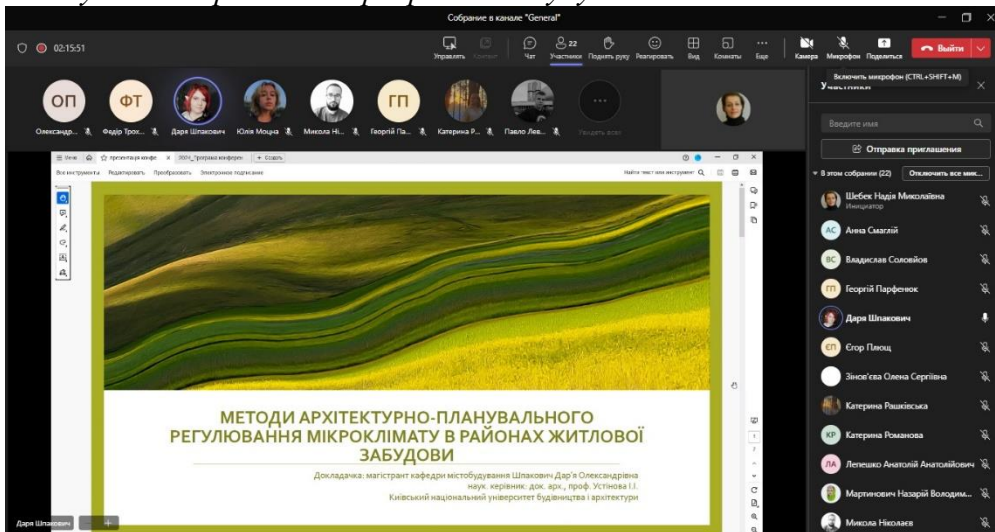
Собрание в канале "General"

02:15:51

Управлять Чат Участники Поднять руку Реагировать Вид Комнаты Еще Камера Микрофон Поделиться Выйти

Включить микрофон (CTRL+SHIFT+M)

Участники

ОП Олександр...
ФТ Федір Трох...
Дара Шпакович
Юлія Моцна
Микола Ні...
ГП Георгій Па...
Катерина Р...
Павло Лев...
Увидеть всех

Введите имя

Отправка приглашения

В этом собрании (22) Отключить все мик...

Шебек Надія Миколаївна
Инициатор
АС Анна Смаглій
ВС Владислав Соловйов
ГП Георгій Парфенюк
Дара Шпакович
ЄП Єгор Плющ
Зінов'єва Олена Сергіївна
Катерина Рашківська
КР Катерина Романова
ЛА Лепешко Анатолій Анатолійович
Мартинович Назарій Володим...
Микола Ніколаєв

Меню презентація конфе 3004_Програма конференц + Создать

Все инструменты Редактировать Преобразовать Электронное подписание

Найти текст или инструмент

МЕТОДИ АРХІТЕКТУРНО-ПЛАНУВАЛЬНОГО РЕГУЛЮВАННЯ МІКРОКЛІМАТУ В РАЙОНАХ ЖИТЛОВОЇ ЗАБУДОВИ

Доповідачка: магістрант кафедри містобудування Шпакович Дар'я Олександрівна
наук. керівник: док. арх., проф. Устінова І.І.
Київський національний університет будівництва і архітектури

Дара Шпакович